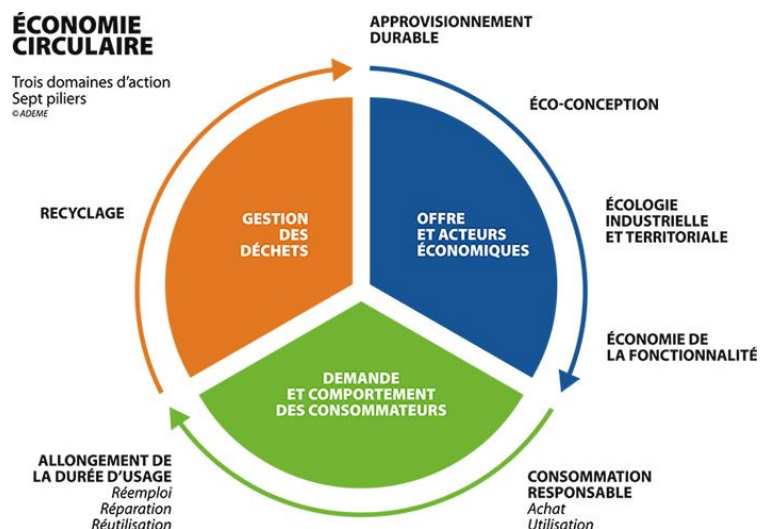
ÉCONOMIE CIRCULAIRE

Trois domaines d'action
Sept piliers
© ADEME

APPROVISIONNEMENT DURABLE

ÉCO-CONCEPTION

ÉCOLOGIE INDUSTRIELLE ET TERRITORIALE

ÉCONOMIE DE LA FONCTIONNALITÉ

CONSOMMATION RESPONSABLE
Achat
Utilisation

ALLONGEMENT DE LA DURÉE D'USAGE
Réemploi
Réparation
Réutilisation

RECYCLAGE

GESTION DES DÉCHETS

OFFRE ET ACTEURS ÉCONOMIQUES

DEMANDE ET COMPORTEMENT DES CONSOMMATEURS